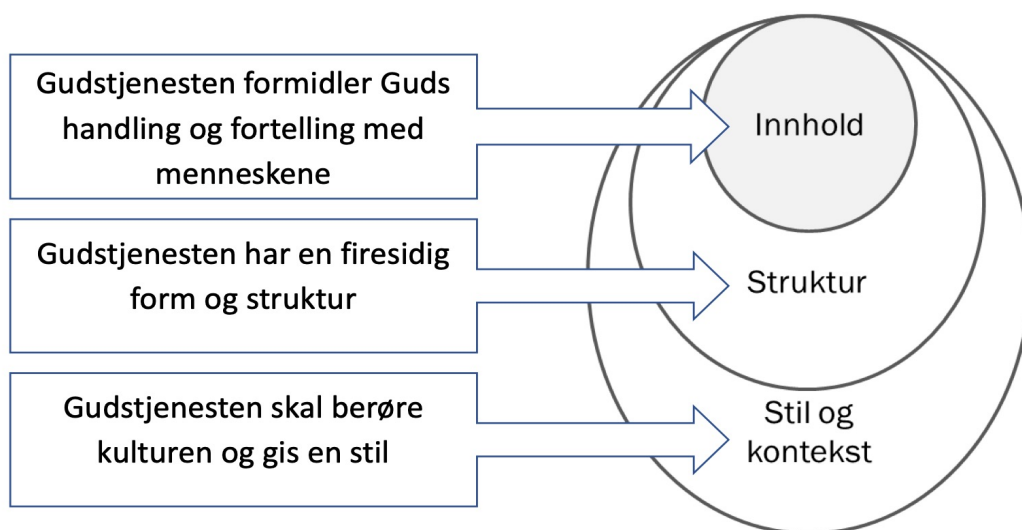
Gudstjenesten formidler Guds handling og fortelling med menneskene

Innhold

Gudstjenesten har en firesidig form og struktur

Struktur

Gudstjenesten skal berøre kulturen og gis en stil

Stil og kontekst